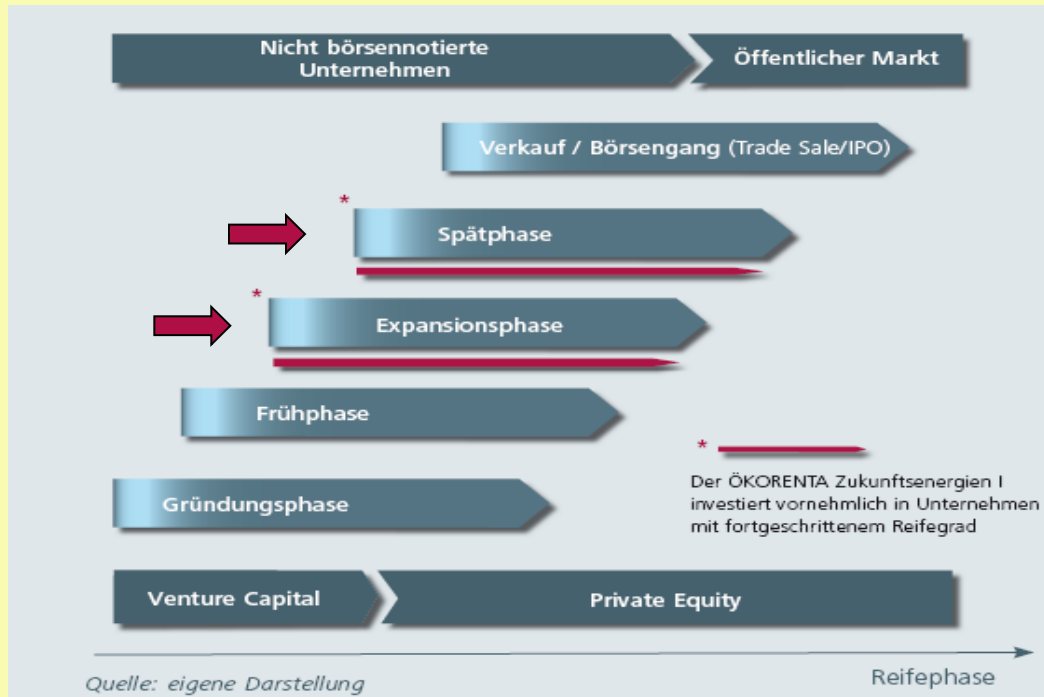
Nicht börsennotierte Unternehmen

Öffentlicher Markt

Verkauf / Börsengang (Trade Sale/IPO)

*

Spätphase

*

Expansionsphase

Frühphase

*

Der ÖKORENTA Zukunftsenergien I investiert vornehmlich in Unternehmen mit fortgeschrittenem Reifegrad

Gründungsphase

Venture Capital

Private Equity

Reifephase

Quelle: eigene Darstellung